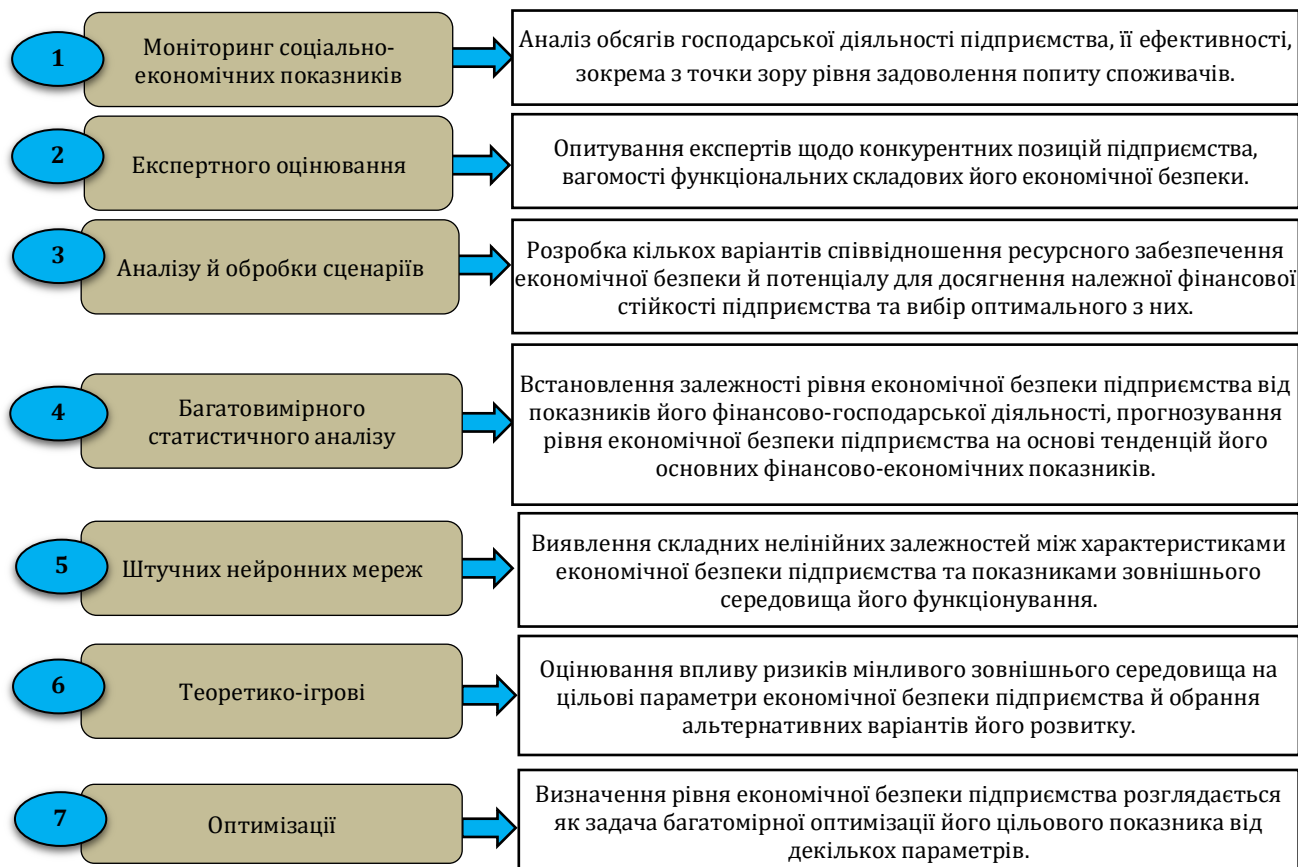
1

Моніторинг соціально-економічних показників

Аналіз обсягів господарської діяльності підприємства, її ефективності, зокрема з точки зору рівня задоволення попиту споживачів.

2

Експертного оцінювання

Опитування експертів щодо конкурентних позицій підприємства, вагомості функціональних складових його економічної безпеки.

3

Аналізу й обробки сценаріїв

Розробка кількох варіантів співвідношення ресурсного забезпечення економічної безпеки й потенціалу для досягнення належної фінансової стійкості підприємства та вибір оптимального з них.

4

Багатовимірного статистичного аналізу

Встановлення залежності рівня економічної безпеки підприємства від показників його фінансово-господарської діяльності, прогнозування рівня економічної безпеки підприємства на основі тенденцій його основних фінансово-економічних показників.

5

Штучних нейронних мереж

Виявлення складних нелінійних залежностей між характеристиками економічної безпеки підприємства та показниками зовнішнього середовища його функціонування.

6

Теоретико-ігрові

Оцінювання впливу ризиків мінливого зовнішнього середовища на цільові параметри економічної безпеки підприємства й обрання альтернативних варіантів його розвитку.

7

Оптимізації

Визначення рівня економічної безпеки підприємства розглядається як задача багатомірної оптимізації його цільового показника від декількох параметрів.